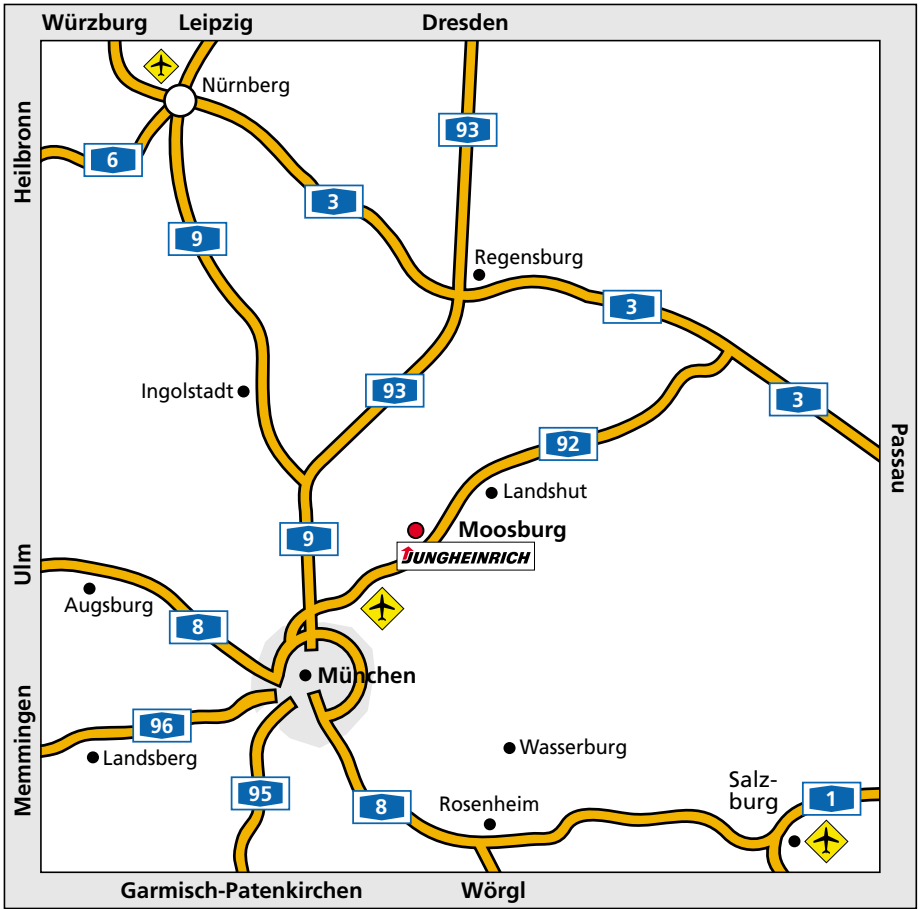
Würzburg Leipzig Dresden

Nürnberg

Heilbronn

6

93

3

9

Regensburg

3

Ingolstadt

93

3

Passau

92

Landshut

Moosburg

JUNGHEINRICH

9

Ulm

Augsburg

8

München

Memmingen

96

Landsberg

Wasserburg

95

8

Rosenheim

Salzburg

1

Garmisch-Patenkirchen Wörgl